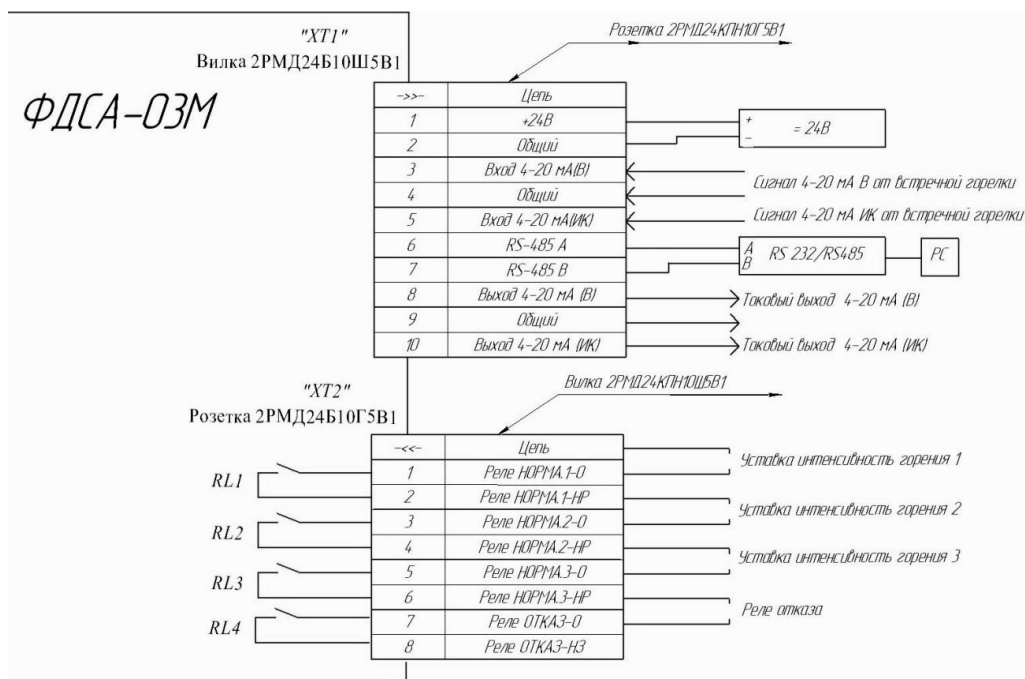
"XT1"
Вилка 2РМД24Б10Ш5В1

ФДСА-03М

Розетка 2РМД24КПН10Г5В1

| ->>- | Цепь |
|---|---|
| 1 | +24В |
| 2 | Общий |
| 3 | Вход 4-20 мА(В) |
| 4 | Общий |
| 5 | Вход 4-20 мА(ИК) |
| 6 | RS-485 A |
| 7 | RS-485 B |
| 8 | Выход 4-20 мА (В) |
| 9 | Общий |
| 10 | Выход 4-20 мА (ИК) |

+
-
= 24В

Сигнал 4-20 мА В от встречной горелки
Сигнал 4-20 мА ИК от встречной горелки

A
B
RS 232/RS485
PC

Токовый выход 4-20 мА (В)
Токовый выход 4-20 мА (ИК)

"XT2"
Розетка 2РМД24Б10Г5В1

Вилка 2РМД24КПН10Ш5В1

| -<<- | Цепь |
|---|---|
| 1 | Реле НОРМА.1-0 |
| 2 | Реле НОРМА.1-НР |
| 3 | Реле НОРМА.2-0 |
| 4 | Реле НОРМА.2-НР |
| 5 | Реле НОРМА.3-0 |
| 6 | Реле НОРМА.3-НР |
| 7 | Реле ОТКАЗ-0 |
| 8 | Реле ОТКАЗ-НЗ |

RL1
RL2
RL3
RL4

Уставка интенсивность горения 1
Уставка интенсивность горения 2
Уставка интенсивность горения 3
Реле отказа